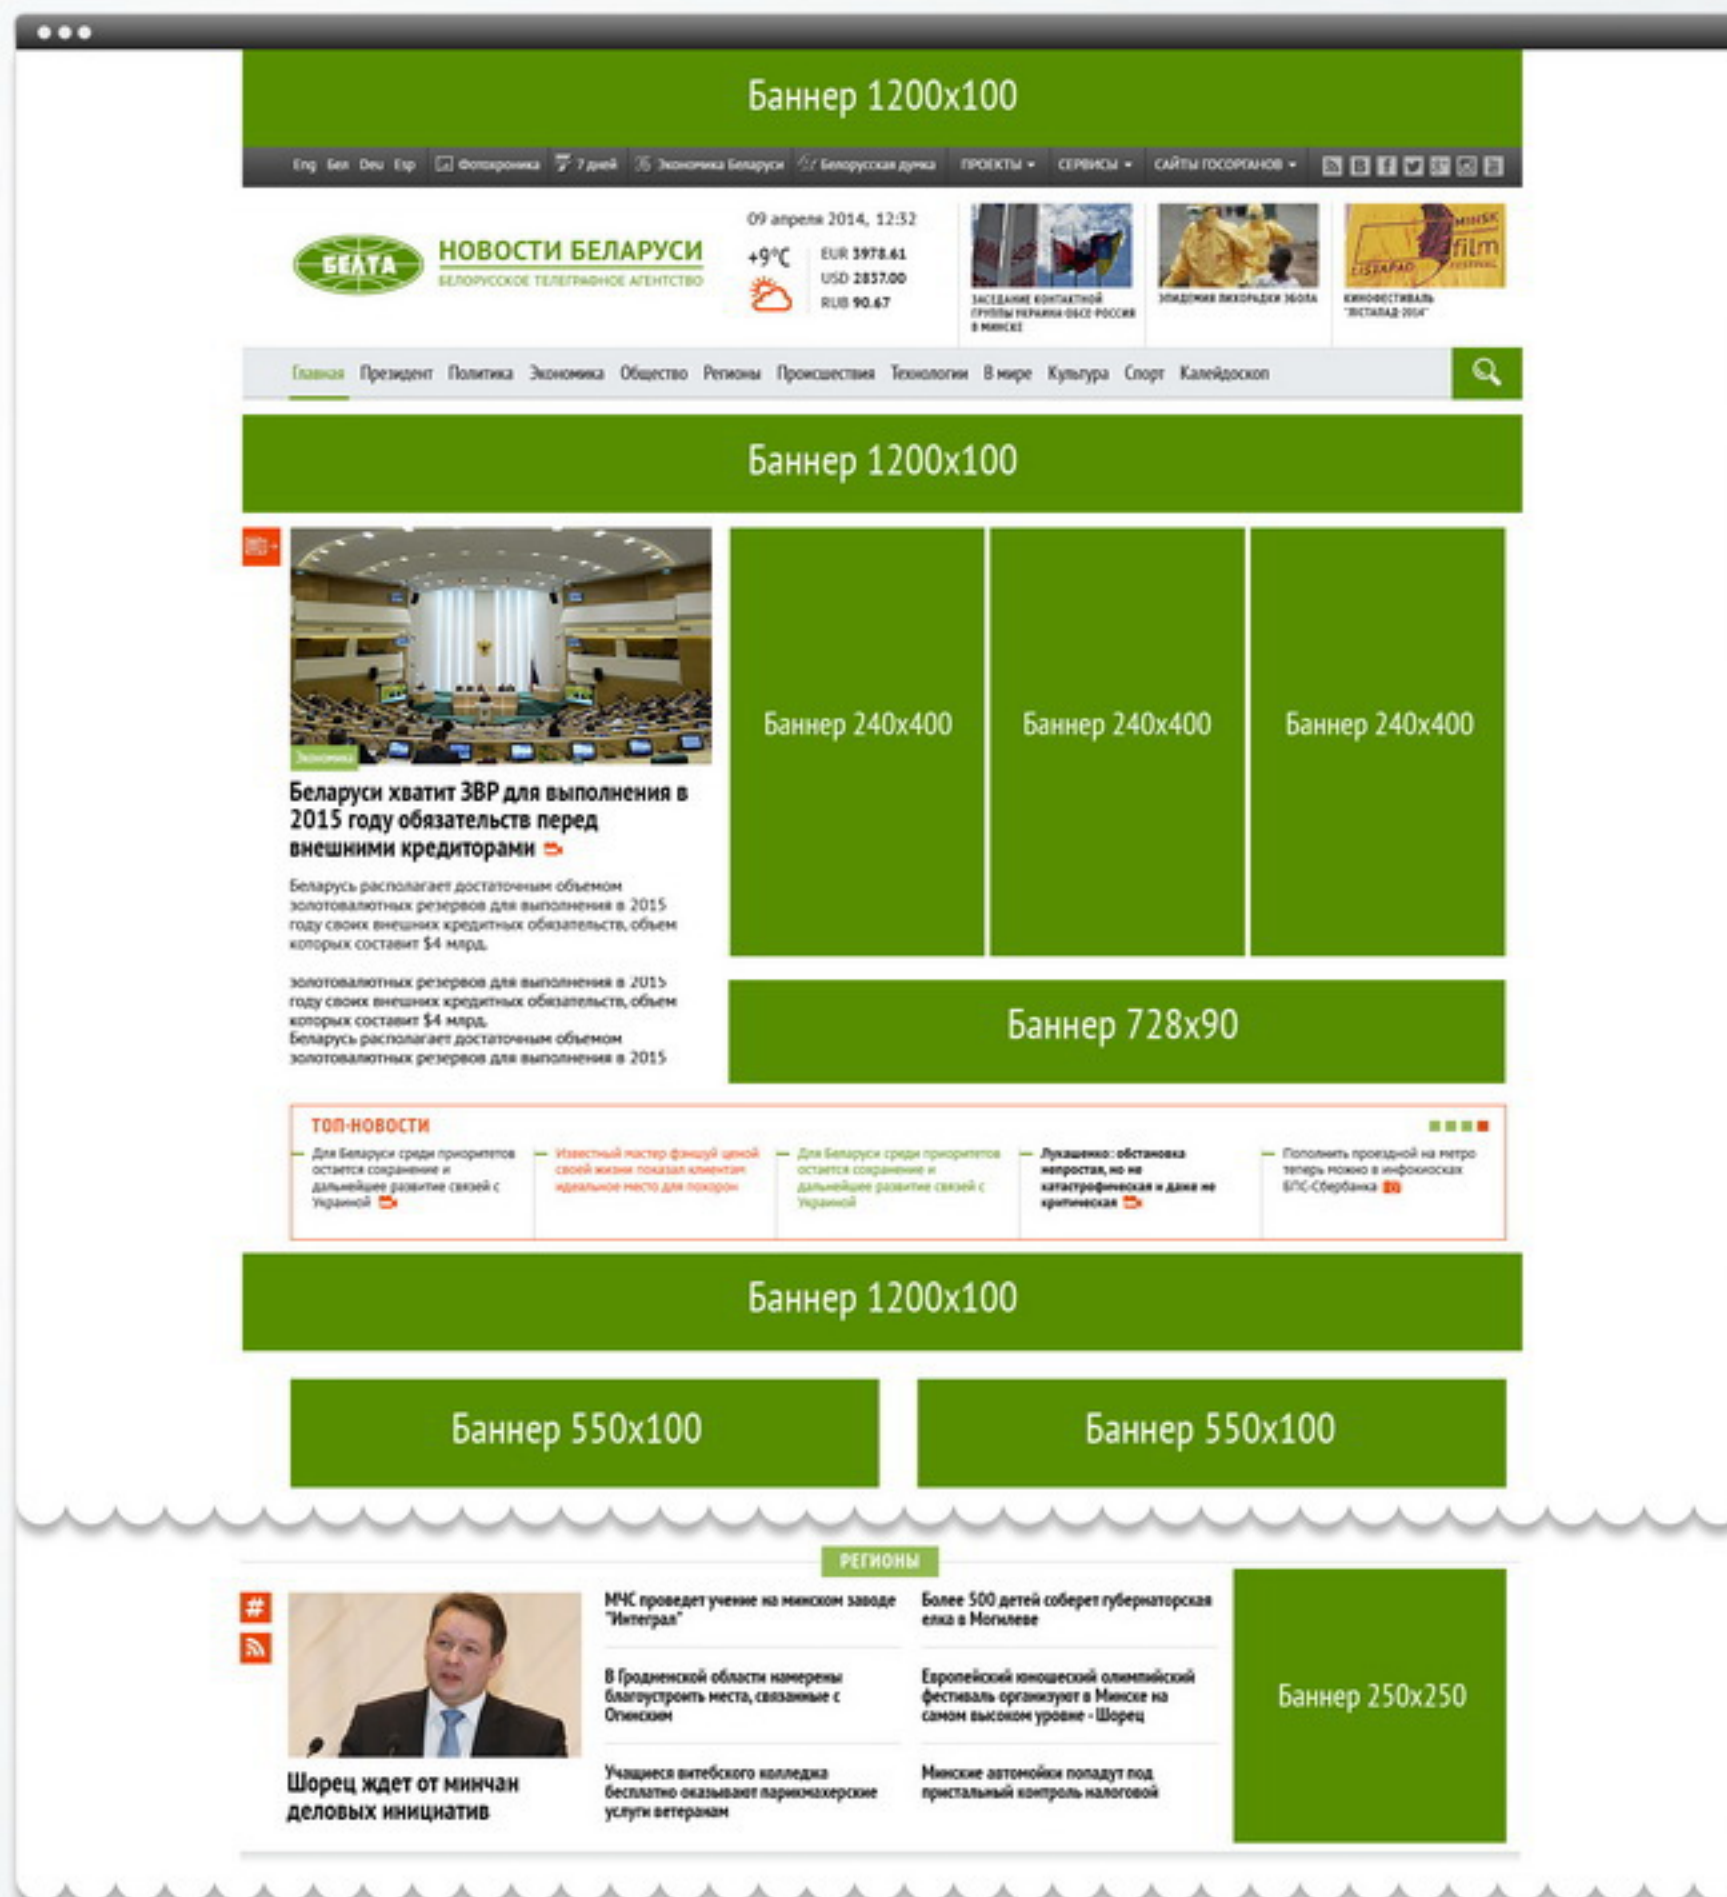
Баннер 1200x100

Eng Бел Deu Esp Фотохроника 7 дней Экономика Беларуси Белорусская думка ПРОЕКТЫ СЕРВИСЫ САЙТЫ ГОСОРГАНОВ

БЕЛТА НОВОСТИ БЕЛАРУСИ БЕЛОРУССКОЕ ТЕЛЕГРАФНОЕ АГЕНТСТВО

09 апреля 2014, 12:32
+9°C
EUR 3978.61
USD 2837.00
RUB 90.67

ЗАСЕДАНИЕ КОНТАКТНОЙ ГРУППЫ УКРАИНА-ОБСЕ-РОССИЯ В МИНСКЕ

ЭПИДЕМИЯ ЛИХОРАДКИ ЭБОЛА

КИНОФЕСТИВАЛЬ "ЛИСТАПАД-2014"

Главная Президент Политика Экономика Общество Регионы Происшествия Технологии В мире Культура Спорт Калейдоскоп

Баннер 1200x100

Экономика

Беларуси хватит ЗВР для выполнения в 2015 году обязательств перед внешними кредиторами

Беларусь располагает достаточным объемом золотовалютных резервов для выполнения в 2015 году своих внешних кредитных обязательств, объем которых составит $4 млрд.

золотовалютных резервов для выполнения в 2015 году своих внешних кредитных обязательств, объем которых составит $4 млрд.
Беларусь располагает достаточным объемом золотовалютных резервов для выполнения в 2015

Баннер 240x400

Баннер 240x400

Баннер 240x400

Баннер 728x90

ТОП-НОВОСТИ

Для Беларуси среди приоритетов остается сохранение и дальнейшее развитие связей с Украиной

Известный мастер фэншуй ценой своей жизни показал клиентам идеальное место для похорон

Для Беларуси среди приоритетов остается сохранение и дальнейшее развитие связей с Украиной

Лукашенко: обстановка непростая, но не катастрофическая и даже не критическая

Пополнить проездной на метро теперь можно в инфокиосках БПС-Сбербанка

Баннер 1200x100

Баннер 550x100

Баннер 550x100

РЕГИОНЫ

Шорец ждет от минчан деловых инициатив

МЧС проведет учение на минском заводе "Интеграл"

В Гродненской области намерены благоустроить места, связанные с Огинским

Учащиеся витебского колледжа бесплатно оказывают парикмахерские услуги ветеранам

Более 500 детей соберет губернаторская елка в Могилеве

Европейский юношеский олимпийский фестиваль организуют в Минске на самом высоком уровне - Шорец

Минские автомойки попадут под пристальный контроль налоговой

Баннер 250x250